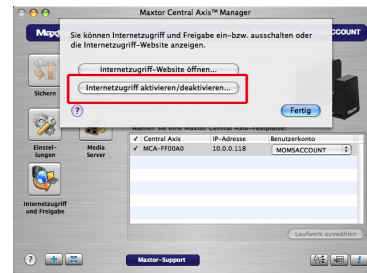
Maxtor Central Axis™ Manager

Maxt

CCOUNT

Sie können Internetzugriff und Freigabe ein- bzw. ausschalten oder die Internetzugriff-Website anzeigen.

Internetzugriff-Website öffnen...

Internetzugriff aktivieren/deaktivieren...

?

Fertig

Sichern

Wählen Sie eine Maxtor Central Axis-Festplatte:

| | Central Axis | IP-Adresse | Benutzerkonto |
|---|---|---|---|
| ✓ | MCA-FF00A0 | 10.0.0.118 | MOMSACCOUNT |

Einstellungen

Media Server

Internetzugriff und Freigabe

Laufwerk auswählen

Maxtor-Support